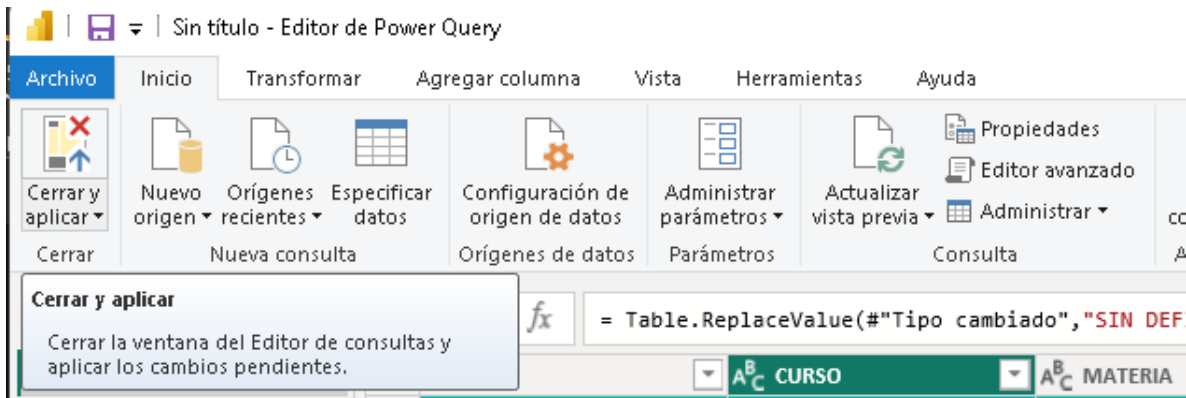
Sin título - Editor de Power Query

Archivo Inicio Transformar Agregar columna Vista Herramientas Ayuda

Cerrar y aplicar ▾
Nuevo origen ▾
Orígenes recientes ▾
Especificar datos
Configuración de origen de datos
Administrar parámetros ▾
Actualizar vista previa ▾
Propiedades
Editor avanzado
Administrar ▾

Cerrar
Nueva consulta
Orígenes de datos
Parámetros
Consulta

Cerrar y aplicar

Cerrar la ventana del Editor de consultas y aplicar los cambios pendientes.

fx = Table.ReplaceValue(#"Tipo cambiado","SIN DEF

$A^B_C$ CURSO
$A^B_C$ MATERIA